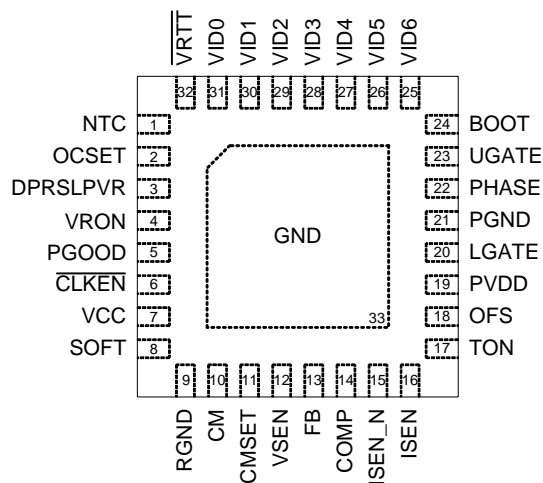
$\overline{VRTT}$ VID0 VID1 VID2 VID3 VID4 VID5 VID6

32 31 30 29 28 27 26 25

NTC 1
OCSET 2
DPRSLPVR 3
VRON 4
PGOOD 5
$\overline{CLKEN}$ 6
VCC 7
SOFT 8

24 BOOT
23 UGATE
22 PHASE
21 PGND
20 LGATE
19 PVDD
18 OFS
17 TON

GND

33

9 10 11 12 13 14 15 16

RGND CM CMSET VSEN FB COMP ISEN_N ISEN